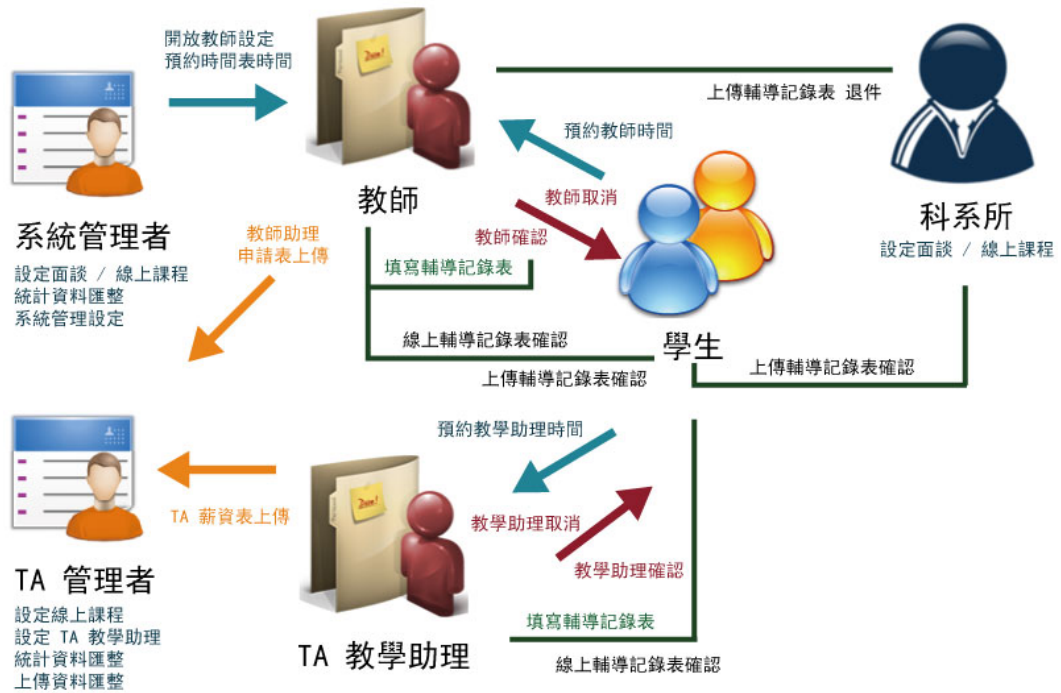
開放教師設定
預約時間表時間

上傳輔導記錄表 退件

預約教師時間

教師

科系所
設定面談 / 線上課程

系統管理者
設定面談 / 線上課程
統計資料匯整
系統管理設定

教師助理
申請表上傳

教師取消

教師確認

填寫輔導記錄表

線上輔導記錄表確認

學生

上傳輔導記錄表確認

上傳輔導記錄表確認

預約教學助理時間

TA 薪資表上傳

教學助理取消

教學助理確認

TA 管理者
設定線上課程
設定 TA 教學助理
統計資料匯整
上傳資料匯整

填寫輔導記錄表

TA 教學助理

線上輔導記錄表確認